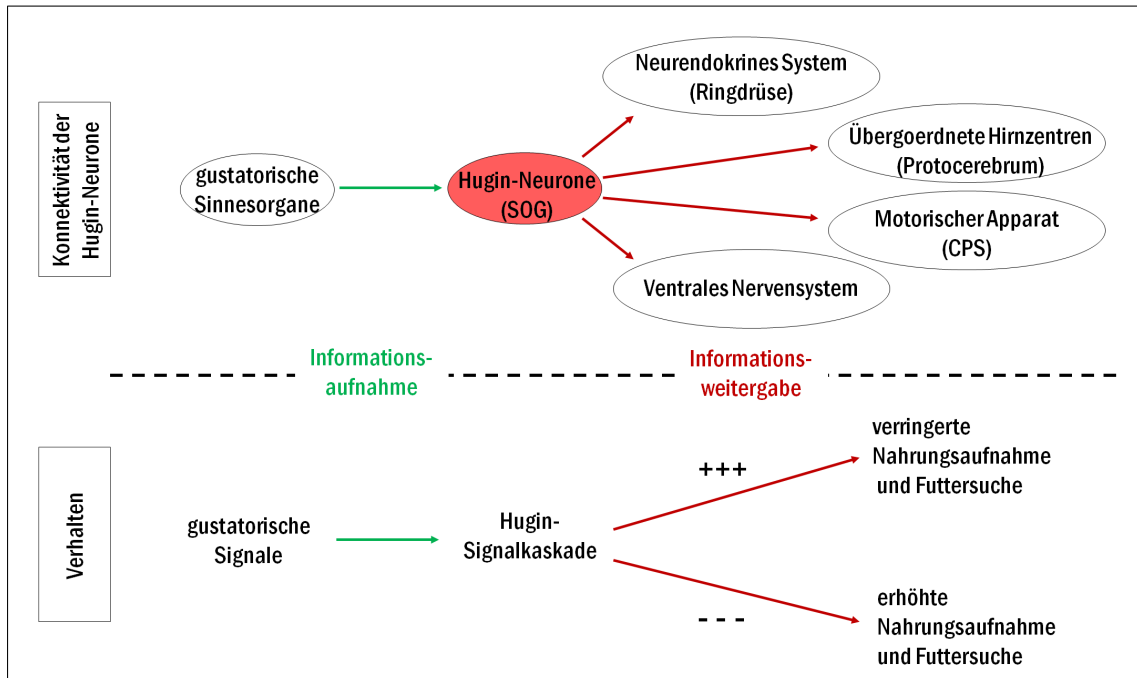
Konnektivität der Hugin-Neurone

gustatorische Sinnesorgane

Hugin-Neurone (SOG)

Neurendokrines System (Ringdrüse)

Übergoerdnete Hirnzentren (Protocerebrum)

Motorischer Apparat (CPS)

Ventrales Nervensystem

Informations-aufnahme

Informations-weitergabe

Verhalten

gustatorische Signale

Hugin-Signalkaskade

+++

verringerte Nahrungsaufnahme und Futtersuche

- - -

erhöhte Nahrungsaufnahme und Futtersuche